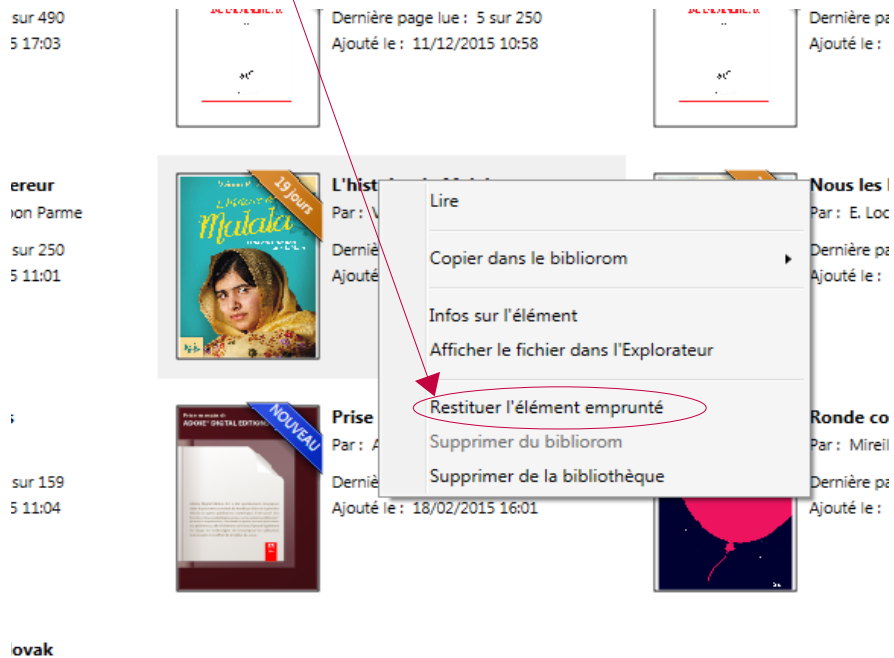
; sur 490
5 17:03

Dernière page lue : 5 sur 250
Ajouté le : 11/12/2015 10:58

Dernière pa
Ajouté le :

ereur
oon Parme

sur 250
5 11:01

19 jours
Malala

L'hist

Par : V

Derniè
Ajouté

Lire

Copier dans le bibliorom

Infos sur l'élément
Afficher le fichier dans l'Explorateur

Restituer l'élément emprunté
Supprimer du bibliorom
Supprimer de la bibliothèque

Nous les
Par : E. Loc

Dernière pa
Ajouté le :

s

sur 159
5 11:04

NOUVEAU
ADOBE DIGITAL EDITIONS

Prise
Par : A

Derniè
Ajouté le : 18/02/2015 16:01

Ronde co
Par : Mireil

Dernière pa
Ajouté le :

lovak